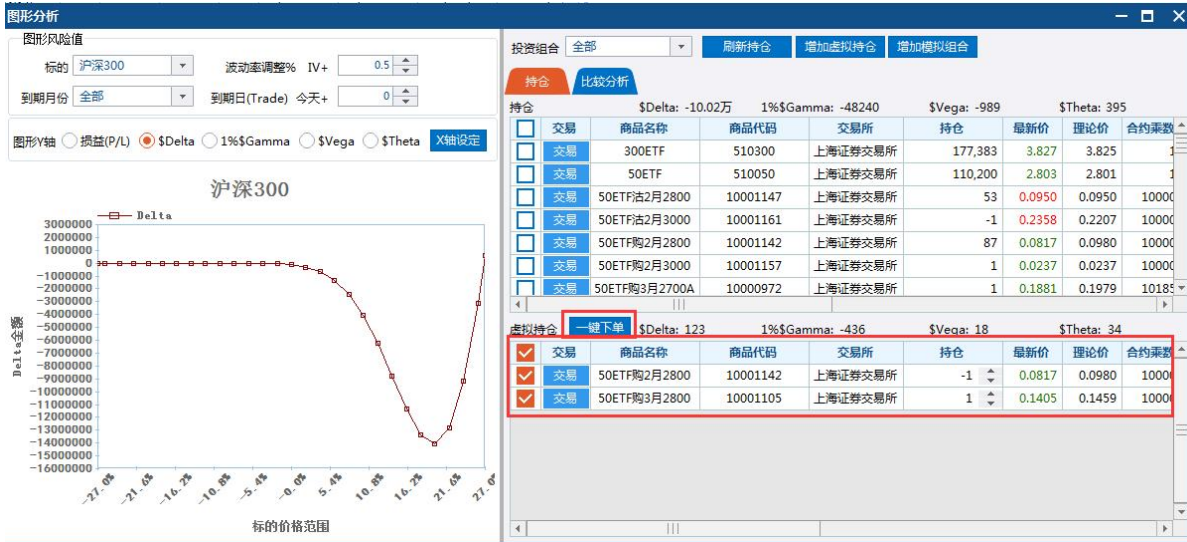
图形分析

图形风险值
标的 沪深300
波动率调整% IV+ 0.5
到期月份 全部
到期日(Trade) 今天+ 0

图形Y轴 损益(P/L) $Delta 1%$Gamma $Vega $Theta X轴设定

沪深300

Delta

3000000
2000000
1000000
0
-1000000
-2000000
-3000000
-4000000
-5000000
-6000000
-7000000
-8000000
-9000000
-10000000
-11000000
-12000000
-13000000
-14000000
-15000000
-16000000

Delta金额

-27.0% -21.6% -16.2% -10.8% -5.4% -0.0% 5.4% 10.8% 16.2% 21.6% 27.0%

标的价格范围

投资组合 全部 刷新持仓 增加虚拟持仓 增加模拟组合

持仓 比较分析

持仓 $Delta: -10.02万 1%$Gamma: -48240 $Vega: -989 $Theta: 395

| | 交易 | 商品名称 | 商品代码 | 交易所 | 持仓 | 最新价 | 理论价 | 合约乘数 |
|---|---|---|---|---|---|---|---|---|
| | 交易 | 300ETF | 510300 | 上海证券交易所 | 177,383 | 3.827 | 3.825 | 1 |
| | 交易 | 50ETF | 510050 | 上海证券交易所 | 110,200 | 2.803 | 2.801 | 1 |
| | 交易 | 50ETF沽2月2800 | 10001147 | 上海证券交易所 | 53 | 0.0950 | 0.0950 | 10000 |
| | 交易 | 50ETF沽2月3000 | 10001161 | 上海证券交易所 | -1 | 0.2358 | 0.2207 | 10000 |
| | 交易 | 50ETF购2月2800 | 10001142 | 上海证券交易所 | 87 | 0.0817 | 0.0980 | 10000 |
| | 交易 | 50ETF购2月3000 | 10001157 | 上海证券交易所 | 1 | 0.0237 | 0.0237 | 10000 |
| | 交易 | 50ETF购3月2700A | 10000972 | 上海证券交易所 | 1 | 0.1881 | 0.1979 | 10185 |

虚拟持仓 一键下单 $Delta: 123 1%$Gamma: -436 $Vega: 18 $Theta: 34

| | 交易 | 商品名称 | 商品代码 | 交易所 | 持仓 | 最新价 | 理论价 | 合约乘数 |
|---|---|---|---|---|---|---|---|---|
| | 交易 | 50ETF购2月2800 | 10001142 | 上海证券交易所 | -1 | 0.0817 | 0.0980 | 10000 |
| | 交易 | 50ETF购3月2800 | 10001105 | 上海证券交易所 | 1 | 0.1405 | 0.1459 | 10000 |